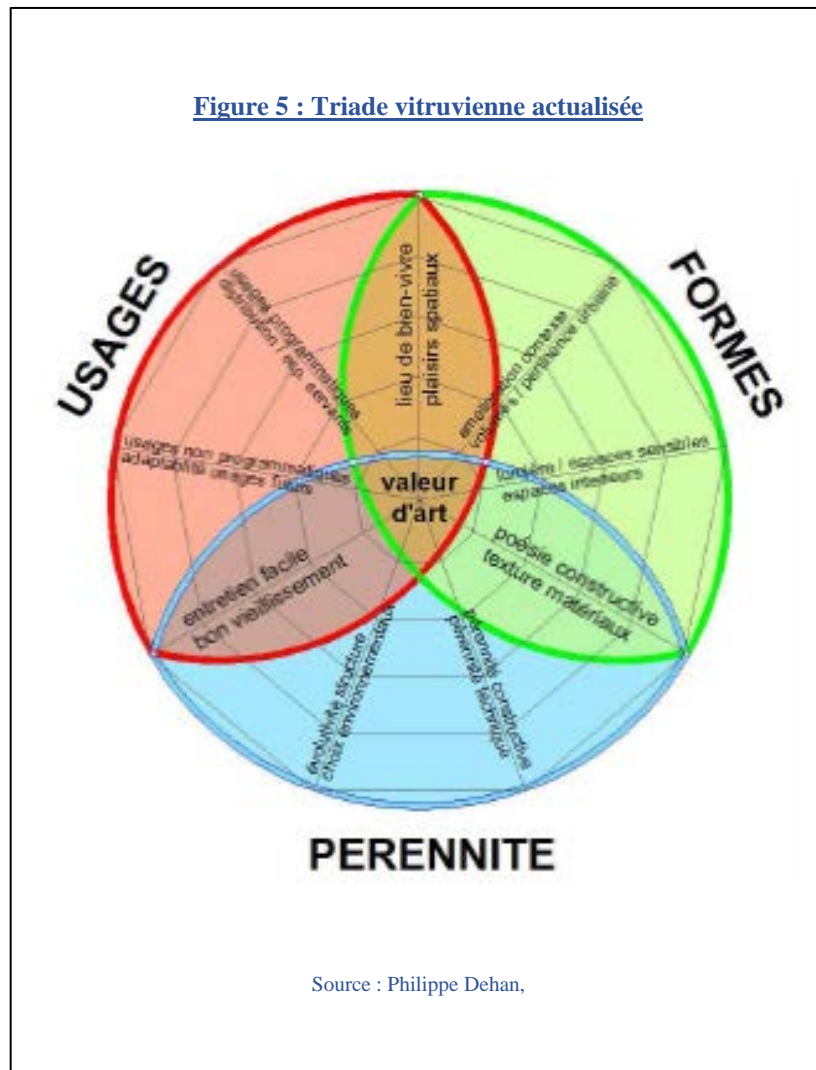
Figure 5 : Triade vitruvienne actualisée

USAGES

FORMES

PERENNITE

utilité programmatique
distribution / esp. servants

lieu de bien-vivre
plaisirs spatiaux

amélioration contexte
volumes / pertinence urbaine

usages non programmatiques
adaptabilité usages futurs

valeur
d'art

lumières / espaces sensibles
espaces intérieurs

entretien facile
bon vieillissement

poésie constructive
texture matériaux

évolutivité structure
choix environnementaux

pérennité constructive
pérennité technique

Source : Philippe Dehan,